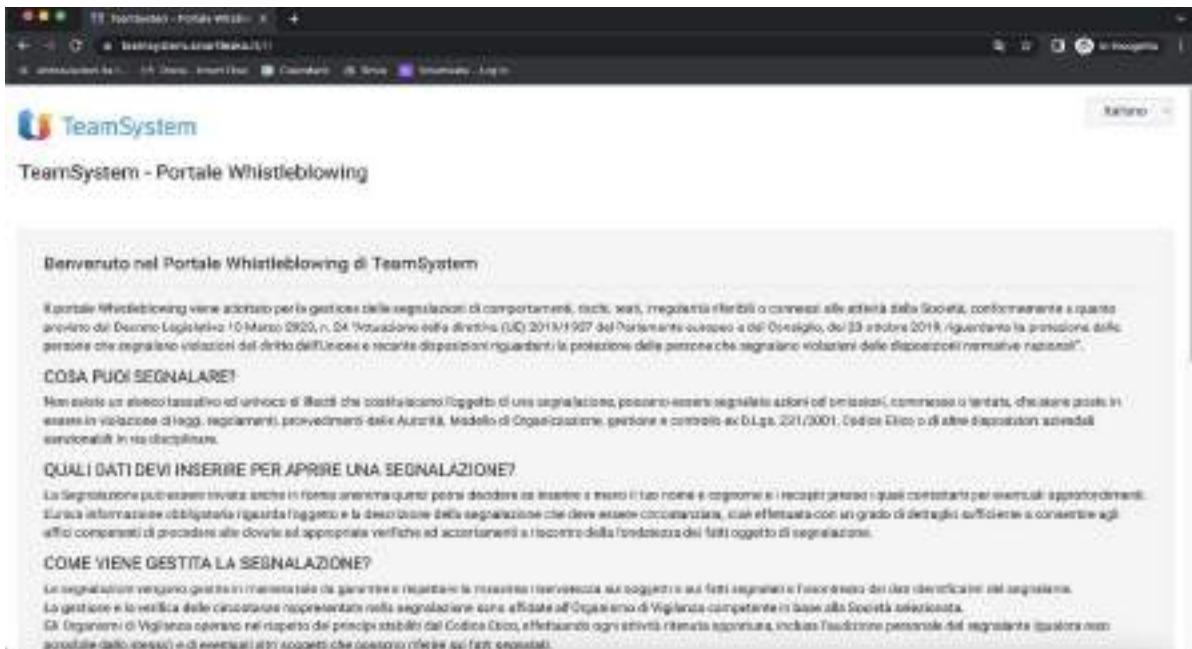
TeamSystem

Italiano

TeamSystem - Portale Whistleblowing

Benvenuto nel Portale Whistleblowing di TeamSystem

Il portale Whistleblowing viene adottato per la gestione delle segnalazioni di comportamenti, rischi, reati, irregolarità riferibili o connessi alle attività della Società, conformemente a quanto previsto dal Decreto Legislativo 10 Marzo 2023, n. 24 "Attuazione della direttiva (UE) 2019/1937 del Parlamento europeo e del Consiglio, del 23 ottobre 2019, riguardante la protezione delle persone che segnalano violazioni del diritto dell'Unione e recante disposizioni riguardanti la protezione delle persone che segnalano violazioni delle disposizioni normative nazionali".

COSA PUOI SEGNALARE?

Non esiste un elenco tassativo ed univoco di illeciti che costituiscono l'oggetto di una segnalazione, possono essere segnalate azioni od omissioni, commesse o tentate, che siano poste in essere in violazione di leggi, regolamenti, provvedimenti delle Autorità, Modello di Organizzazione, gestione e controllo ex D.Lgs. 231/2001, Codice Etico o di altre disposizioni aziendali sanzionabili in via disciplinare.

QUALI DATI DEVI INSERIRE PER APRIRE UNA SEGNALAZIONE?

La Segnalazione può essere inviata anche in forma anonima quindi potrai decidere se inserire o meno il tuo nome e cognome e i recapiti presso i quali contattarti per eventuali approfondimenti. L'unica informazione obbligatoria riguarda l'oggetto e la descrizione della segnalazione che deve essere circostanziata, cioè effettuata con un grado di dettaglio sufficiente a consentire agli uffici competenti di procedere alle dovute ed appropriate verifiche ed accertamenti a riscontro della fondatezza dei fatti oggetto di segnalazione.

COME VIENE GESTITA LA SEGNALAZIONE?

Le segnalazioni vengono gestite in maniera tale da garantire e rispettare la massima riservatezza sui soggetti e sui fatti segnalati e l'anonimato dei dati identificativi del segnalante.
La gestione e la verifica delle circostanze rappresentate nella segnalazione sono affidate all'Organismo di Vigilanza competente in base alla Società selezionata.
Gli Organismi di Vigilanza operano nel rispetto dei principi stabiliti dal Codice Etico, effettuando ogni attività ritenuta opportuna, inclusa l'audizione personale del segnalante (qualora non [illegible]) e di eventuali altri soggetti che possono riferire sui fatti segnalati.